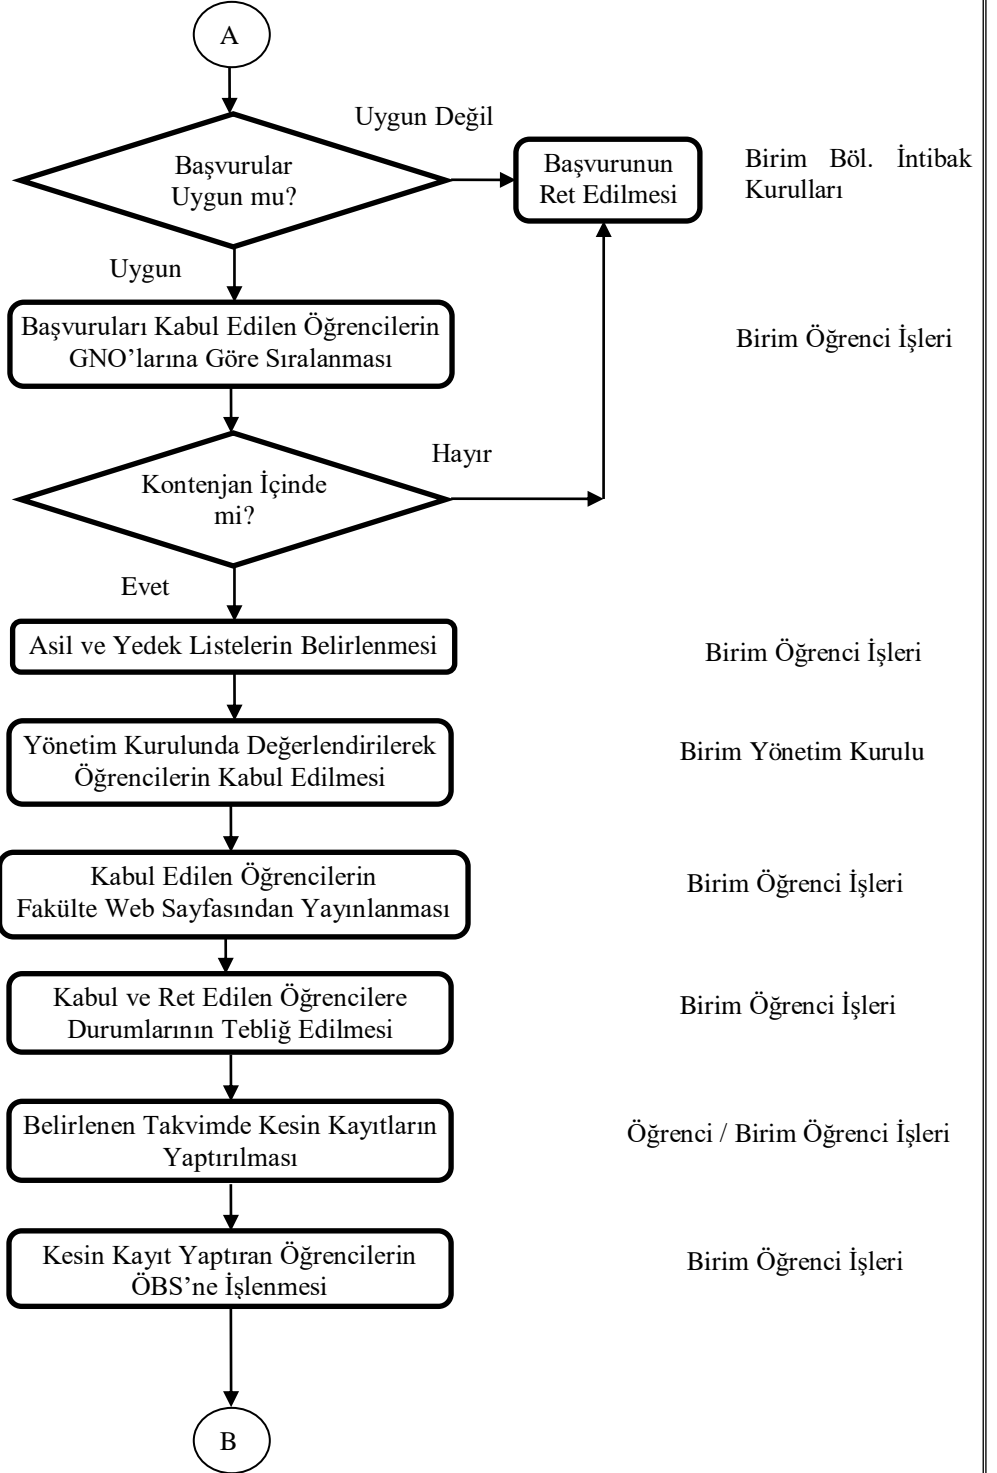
A

Uygun Değil

Başvurular Uygun mu?

Başvurunun Ret Edilmesi

Birim Böl. İntibak Kurulları

Uygun

Başvuruları Kabul Edilen Öğrencilerin GNO'larına Göre Sıralanması

Birim Öğrenci İşleri

Hayır

Kontenjan İçinde mi?

Evet

Asil ve Yedek Listelerin Belirlenmesi

Birim Öğrenci İşleri

Yönetim Kurulunda Değerlendirilerek Öğrencilerin Kabul Edilmesi

Birim Yönetim Kurulu

Kabul Edilen Öğrencilerin Fakülte Web Sayfasından Yayınlanması

Birim Öğrenci İşleri

Kabul ve Ret Edilen Öğrencilere Durumlarının Tebliğ Edilmesi

Birim Öğrenci İşleri

Belirlenen Takvimde Kesin Kayıtların Yaptırılması

Öğrenci / Birim Öğrenci İşleri

Kesin Kayıt Yaptıran Öğrencilerin ÖBS'ne İşlenmesi

Birim Öğrenci İşleri

B